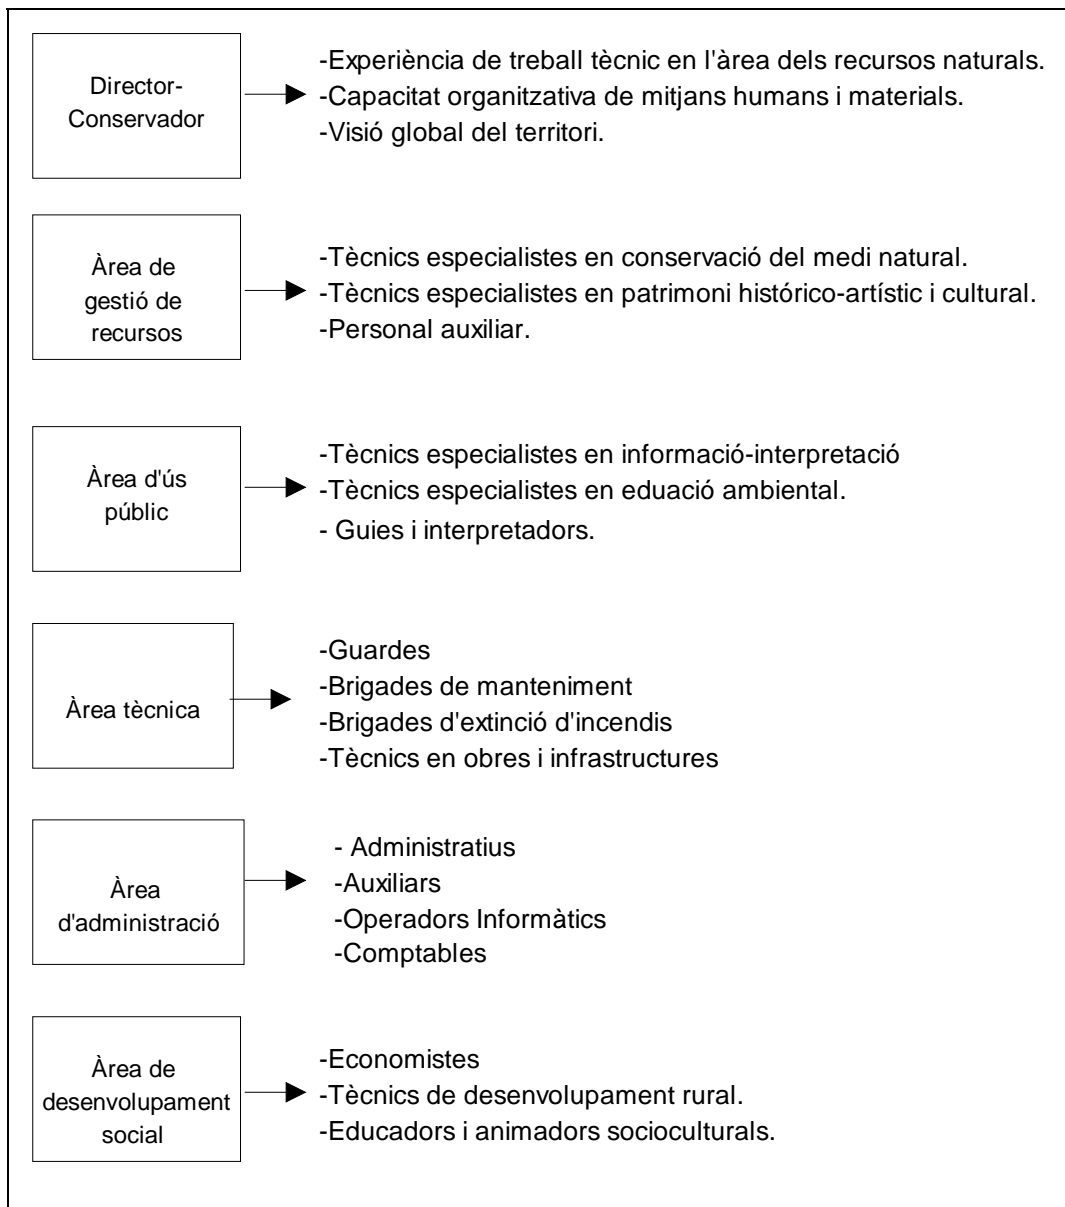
Director-Conservador

-Experiència de treball tècnic en l'àrea dels recursos naturals.
-Capacitat organitzativa de mitjans humans i materials.
-Visió global del territori.

Àrea de gestió de recursos

-Tècnics especialistes en conservació del medi natural.
-Tècnics especialistes en patrimoni histórico-artístic i cultural.
-Personal auxiliar.

Àrea d'ús públic

-Tècnics especialistes en informació-interpretació
-Tècnics especialistes en eduació ambiental.
- Guies i interpretadors.

Àrea tècnica

-Guardes
-Brigades de manteniment
-Brigades d'extinció d'incendis
-Tècnics en obres i infrastructures

Àrea d'administració

- Administratius
-Auxiliars
-Operadors Informàtics
-Comptables

Àrea de desenvolupament social

-Economistes
-Tècnics de desenvolupament rural.
-Educadors i animadors socioculturals.